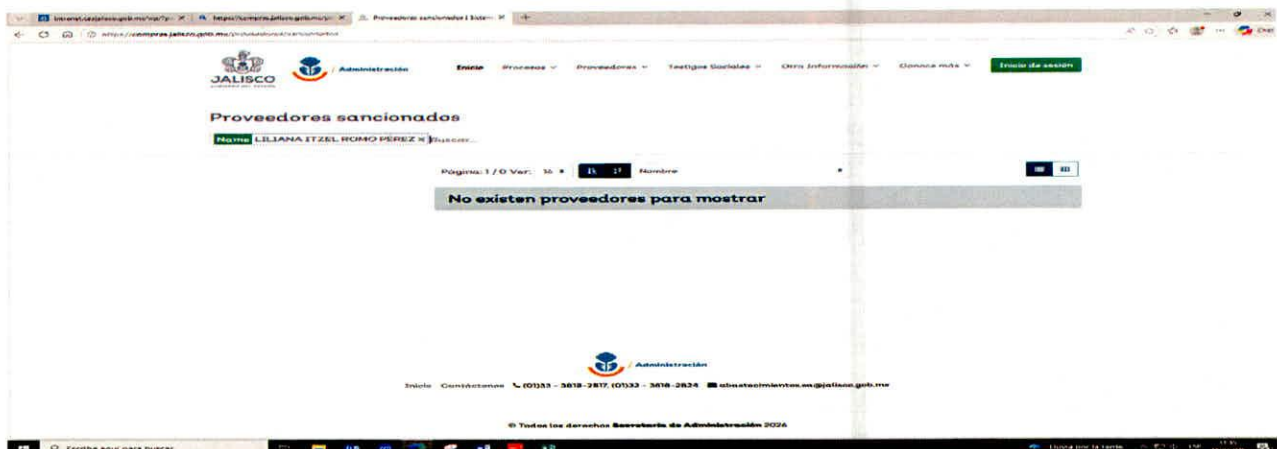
Proveedores sancionados | Siste...

https://compras.jalisco.gob.mx/proveedores/sancionados

JALISCO

Administración

Inicio Procesos Proveedores Testigos Sociales Otra Información Conoce más Inicio de sesión

Proveedores sancionados

Nombre LILIANA ITZEL ROMO PEREZ × Buscar...

Página: 1 / 0 Ver: 16 Nombre

No existen proveedores para mostrar

Administración

Inicio Contáctanos (01)33 - 3818-2817, (01)33 - 3818-2824 abastecimientos.sa@jalisco.gob.mx

© Todos los derechos Secretaría de Administración 2024

Escribe aquí para buscar